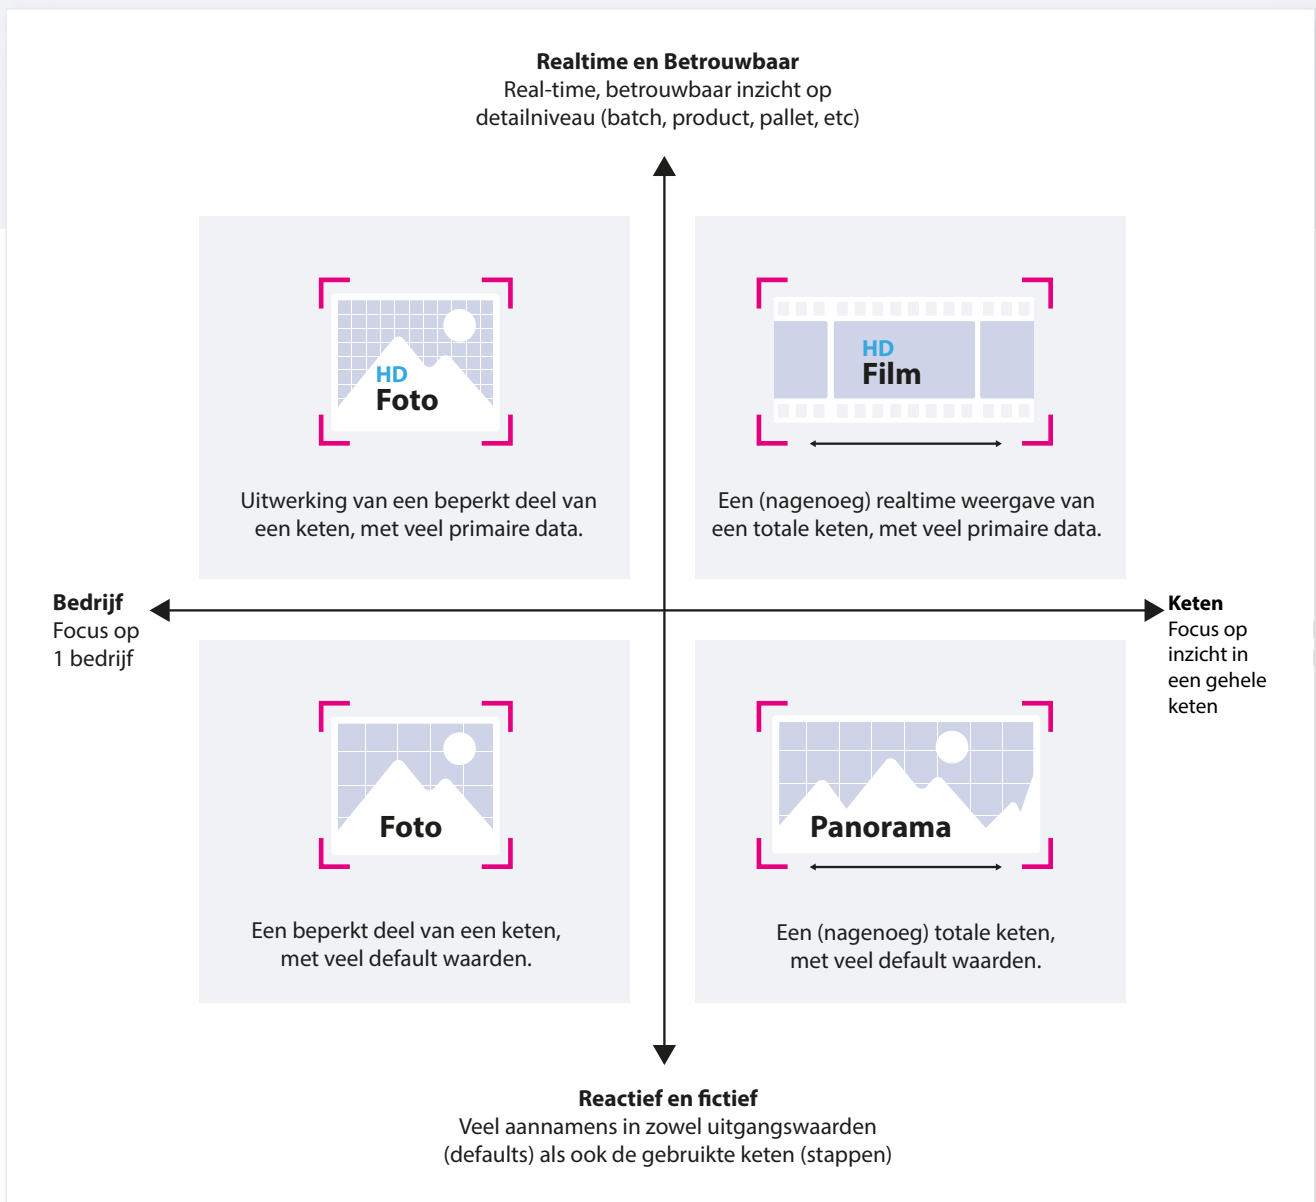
**Realtime en Betrouwbaar**
Real-time, betrouwbaar inzicht op detailniveau (batch, product, pallet, etc)

HD
Foto

Uitwerking van een beperkt deel van een keten, met veel primaire data.

HD
Film

Een (nagenoeg) realtime weergave van een totale keten, met veel primaire data.

**Bedrijf**
Focus op 1 bedrijf

**Keten**
Focus op inzicht in een gehele keten

Foto

Een beperkt deel van een keten, met veel default waarden.

Panorama

Een (nagenoeg) totale keten, met veel default waarden.

**Reactief en fictief**
Veel aannamens in zowel uitgangswaarden (defaults) als ook de gebruikte keten (stappen)